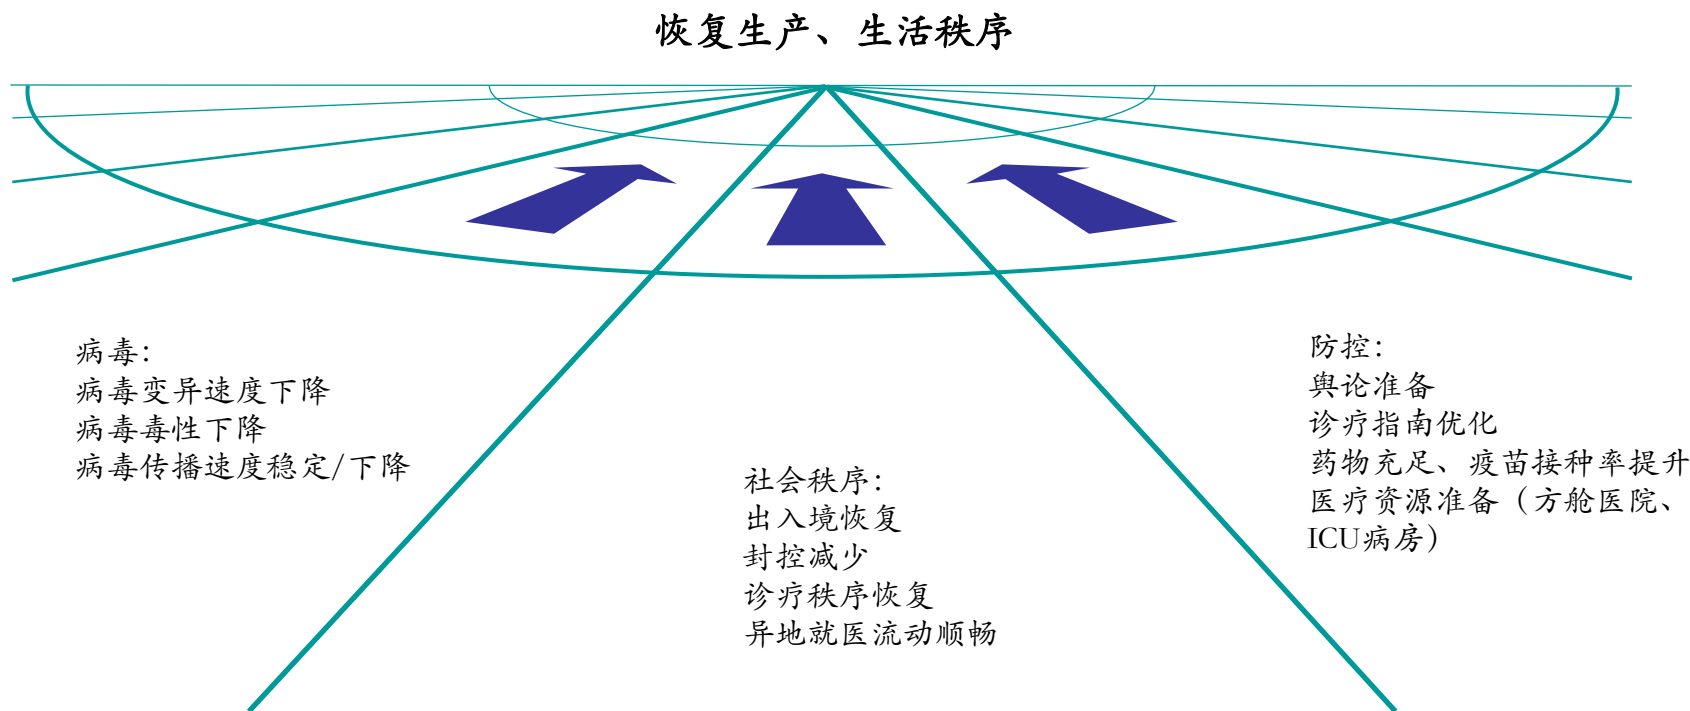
恢复生产、生活秩序

病毒:
病毒变异速度下降
病毒毒性下降
病毒传播速度稳定/下降

社会秩序:
出入境恢复
封控减少
诊疗秩序恢复
异地就医流动顺畅

防控:
舆论准备
诊疗指南优化
药物充足、疫苗接种率提升
医疗资源准备（方舱医院、ICU病房）